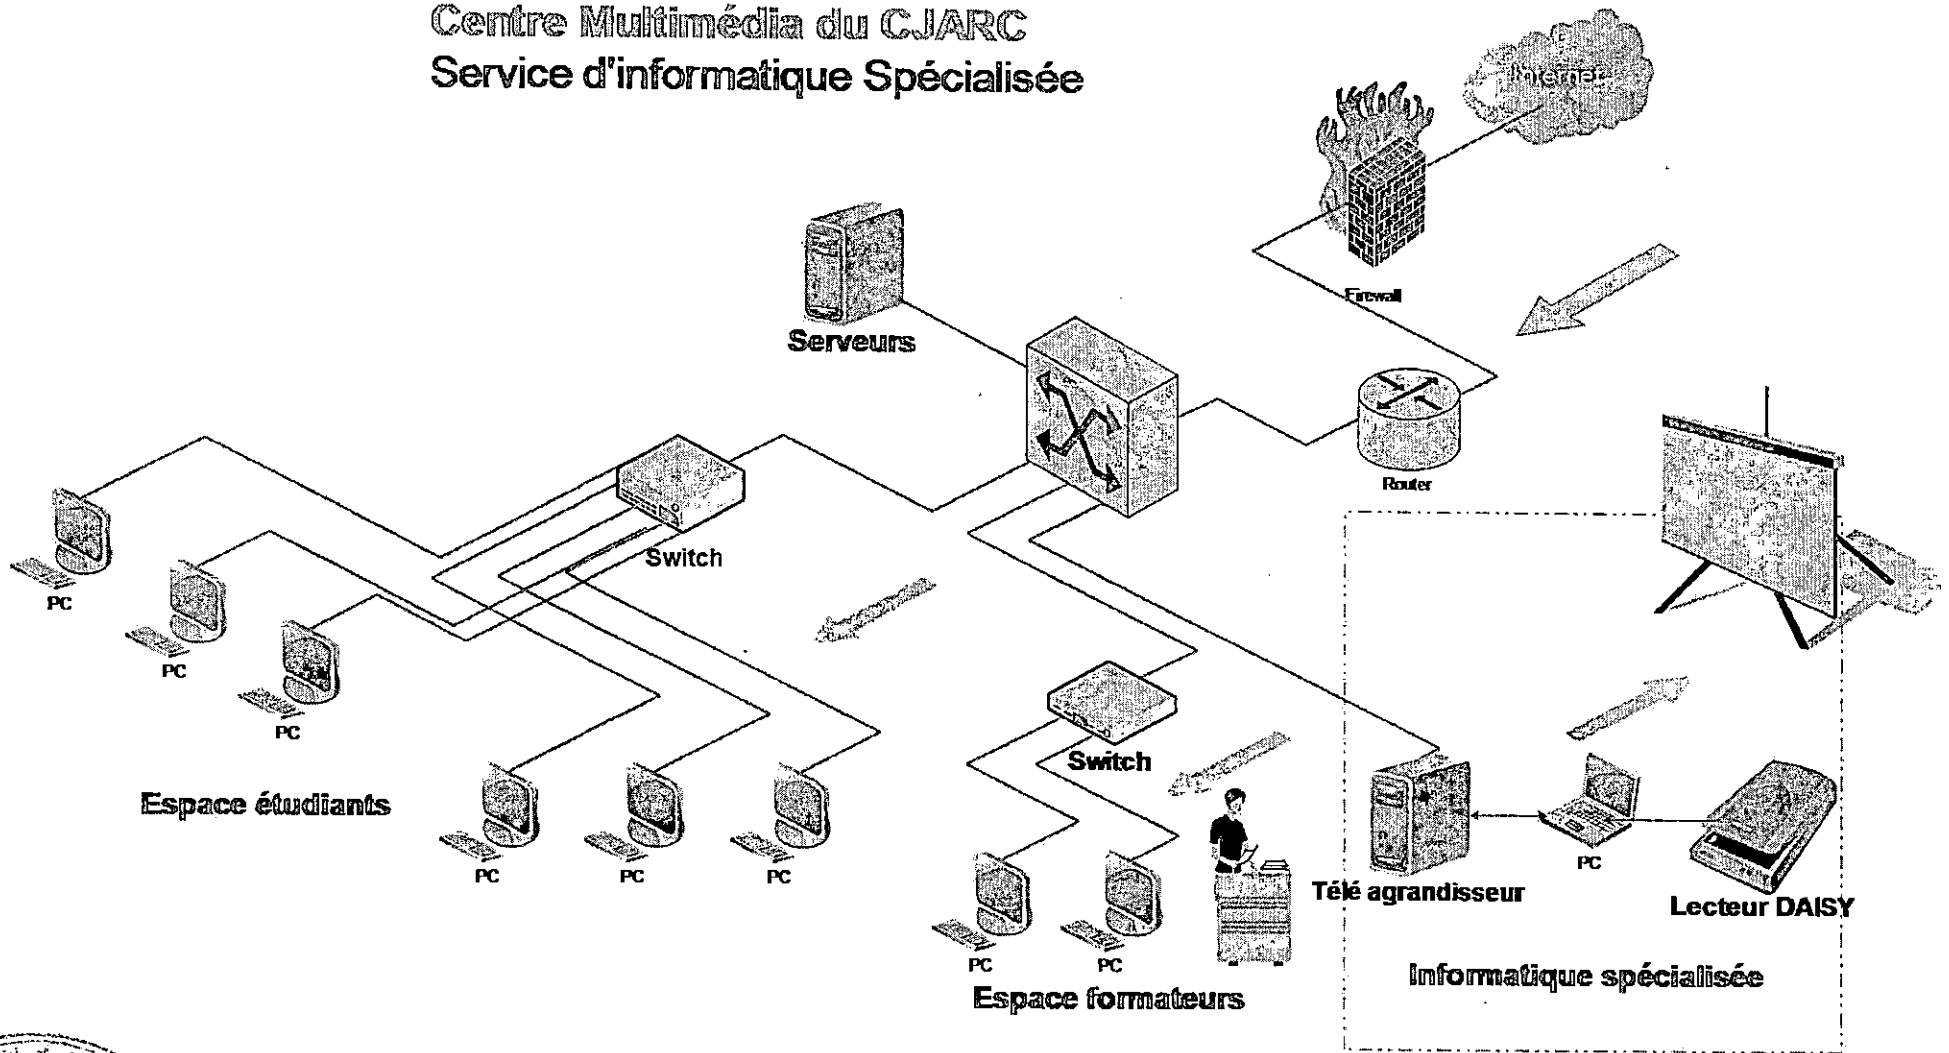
Centre Multimédia du CJARC
Service d'informatique Spécialisée

Internet

Firewall

Serveurs

Router

Switch

PC

PC

PC

Espace étudiants

PC

PC

PC

Switch

PC

PC

Espace formateurs

Télé agrandisseur

PC

Lecteur DAISY

Informatique spécialisée